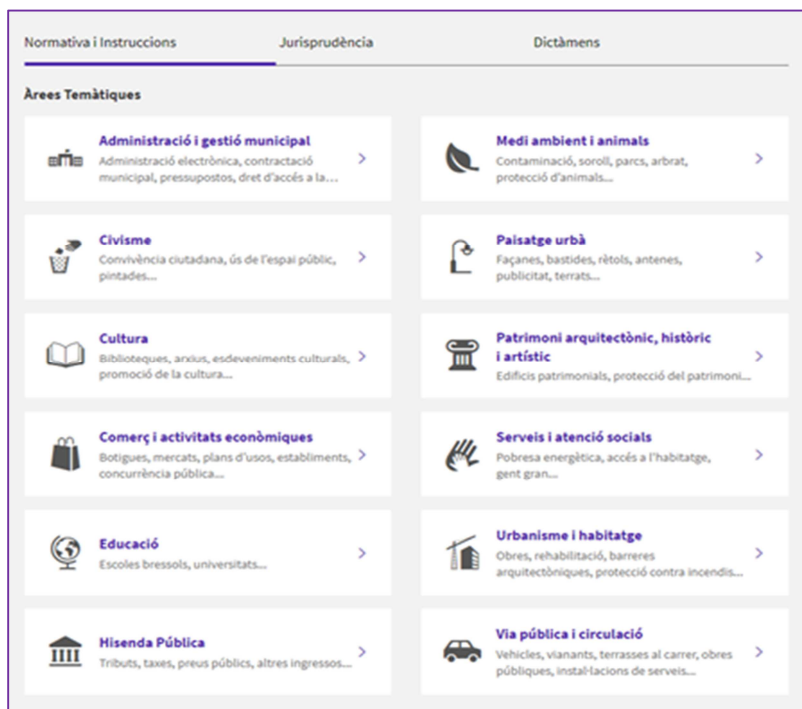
Normativa i Instruccions

Jurisprudència

Dictàmens

Àrees Temàtiques

Administració i gestió municipal
Administració electrònica, contractació municipal, pressupostos, dret d'accés a la...

Medi ambient i animals
Contaminació, soroll, parcs, arbrat, protecció d'animals...

Civisme
Convivència ciutadana, ús de l'espai públic, pintades...

Paisatge urbà
Façanes, bastides, rètols, antenes, publicitat, terrats...

Cultura
Biblioteques, arxius, esdeveniments culturals, promoció de la cultura...

Patrimoni arquitectònic, històric i artístic
Edificis patrimonials, protecció del patrimoni...

Comerç i activitats econòmiques
Botigues, mercats, plans d'usos, establiments, concurrència pública...

Serveis i atenció socials
Pobresa energètica, accés a l'habitatge, gent gran...

Educació
Escoles bressols, universitats...

Urbanisme i habitatge
Obres, rehabilitació, barreres arquitectòniques, protecció contra incendis...

Hisenda Pública
Tributs, taxes, preus públics, altres ingressos...

Via pública i circulació
Vehicles, vianants, terrasses al carrer, obres públiques, instal·lacions de serveis...